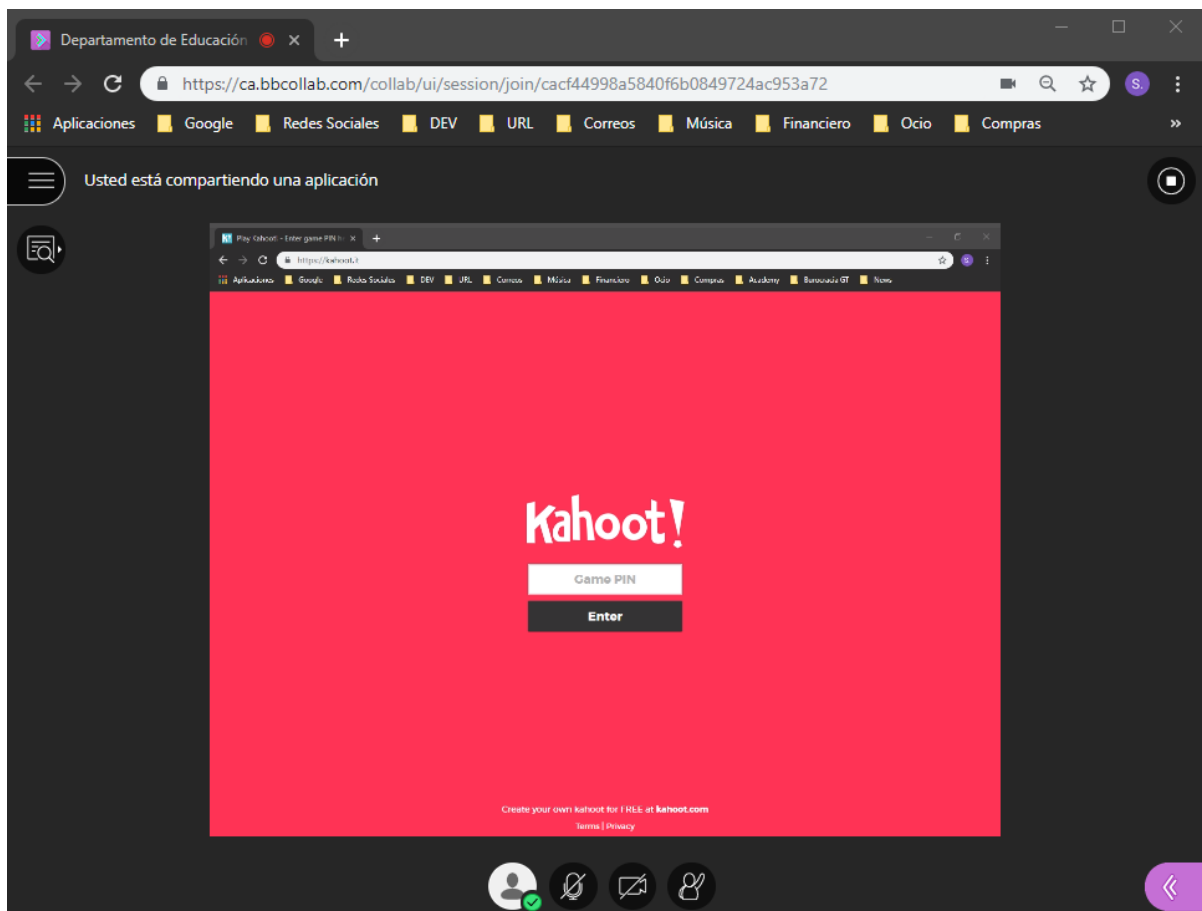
Departamento de Educación ×
https://ca.bbcollab.com/collab/ui/session/join/cacf44998a5840f6b0849724ac953a72
Aplicaciones Google Redes Sociales DEV URL Correos Música Financiero Ocio Compras »
Usted está compartiendo una aplicación

Play Kahoot! - Enter game PIN h ×
https://kahoot.it
Aplicaciones Google Redes Sociales DEV URL Correos Música Financiero Ocio Compras Academy Burocracia GT News

Kahoot!
Game PIN
Enter

Create your own kahoot for FREE at kahoot.com
Terms | Privacy